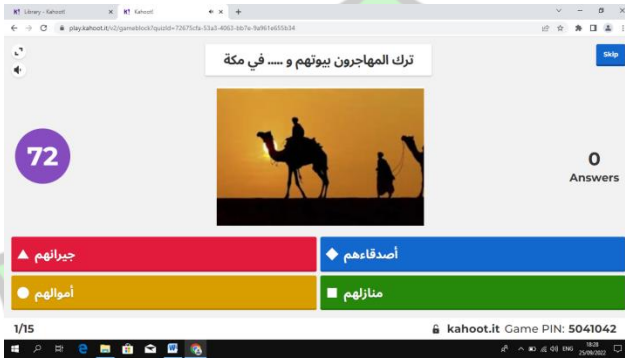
Library - Kahoot! | Kahoot!

play.kahoot.it/v2/gameblock?quizId=72675cfa-53a3-4063-bb7e-9a961eb55b34

Skip

ترك المهاجرون بيوتهم و ..... في مكة

72

0
Answers

جيرانهم

أصدقاءهم

أموالهم

منازلهم

1/15

kahoot.it Game PIN: 5041042

ENG 18:28 25/09/2022